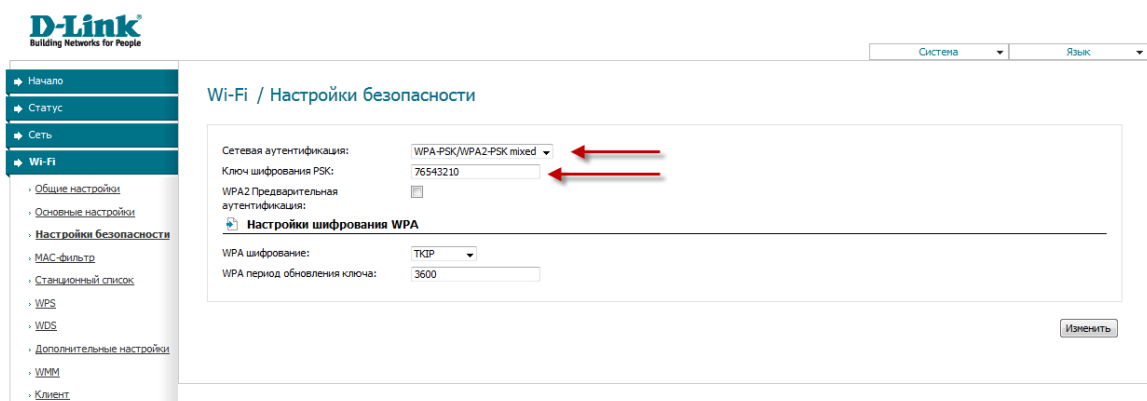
D-Link
Building Networks for People

Система
Язык

Начало
Статус
Сеть
Wi-Fi
Общие настройки
Основные настройки
Настройки безопасности
MAC-фильтр
Станционный список
WPS
WDS
Дополнительные настройки
WMM
Клиент

Wi-Fi / Настройки безопасности

Сетевая аутентификация: WPA-PSK/WPA2-PSK mixed
Ключ шифрования PSK: 76543210
WPA2 Предварительная аутентификация:

Настройки шифрования WPA

WPA шифрование: TKIP
WPA период обновления ключа: 3600

Изменить